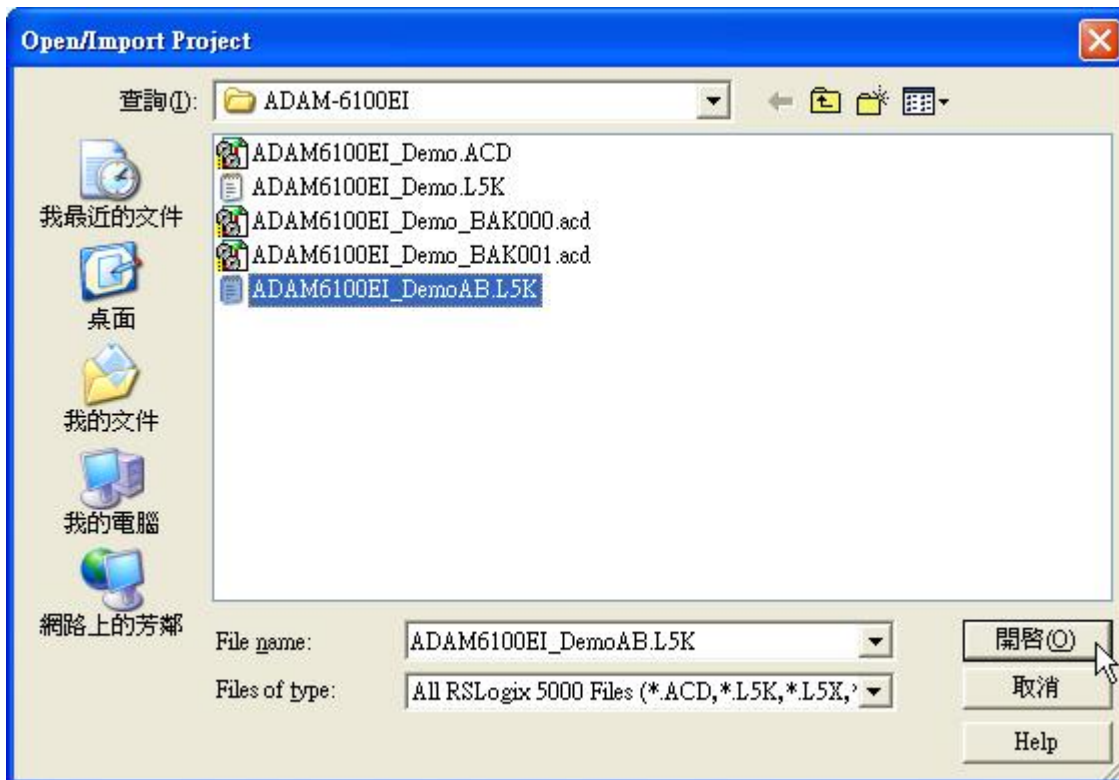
Open/Import Project

查詢(I): ADAM-6100EI

ADAM6100EI_Demo.ACD
ADAM6100EI_Demo.L5K
ADAM6100EI_Demo_BAK000.acd
ADAM6100EI_Demo_BAK001.acd
ADAM6100EI_DemoAB.L5K

我最近的文件
桌面
我的文件
我的電腦
網路上的芳鄰

File name: ADAM6100EI_DemoAB.L5K
Files of type: All RSLogix 5000 Files (*.ACD,*.L5K,*.L5X,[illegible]

開啓(O)
取消
Help